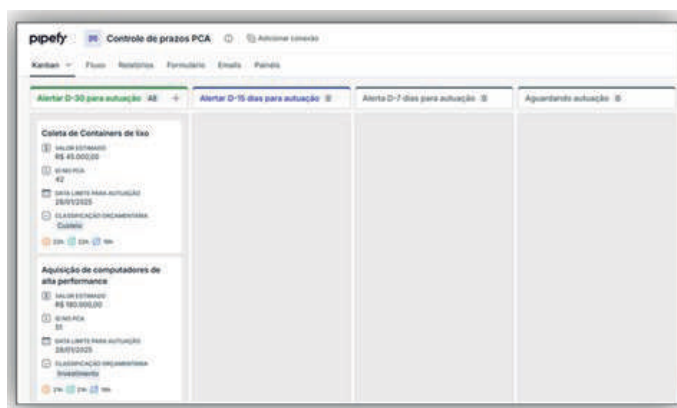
pipefy Controle de prazos PCA Adicionar conexão

Kanban Fluxo Relatórios Formulário Emails Painéis

Alertar D-30 para autuação Alertar D-15 dias para autuação Alerta D-7 dias para autuação Aguardando autuação

Coleta de Containers de lixo
VALOR ESTIMADO
R$ 45.000,00
ID NO PCA
42
DATA LIMITE PARA AUTUAÇÃO
28/01/2025
CLASSIFICAÇÃO ORÇAMENTÁRIA
Custeio

Aquisição de computadores de alta performance
VALOR ESTIMADO
R$ 180.000,00
ID NO PCA
51
DATA LIMITE PARA AUTUAÇÃO
28/01/2025
CLASSIFICAÇÃO ORÇAMENTÁRIA
Investimento